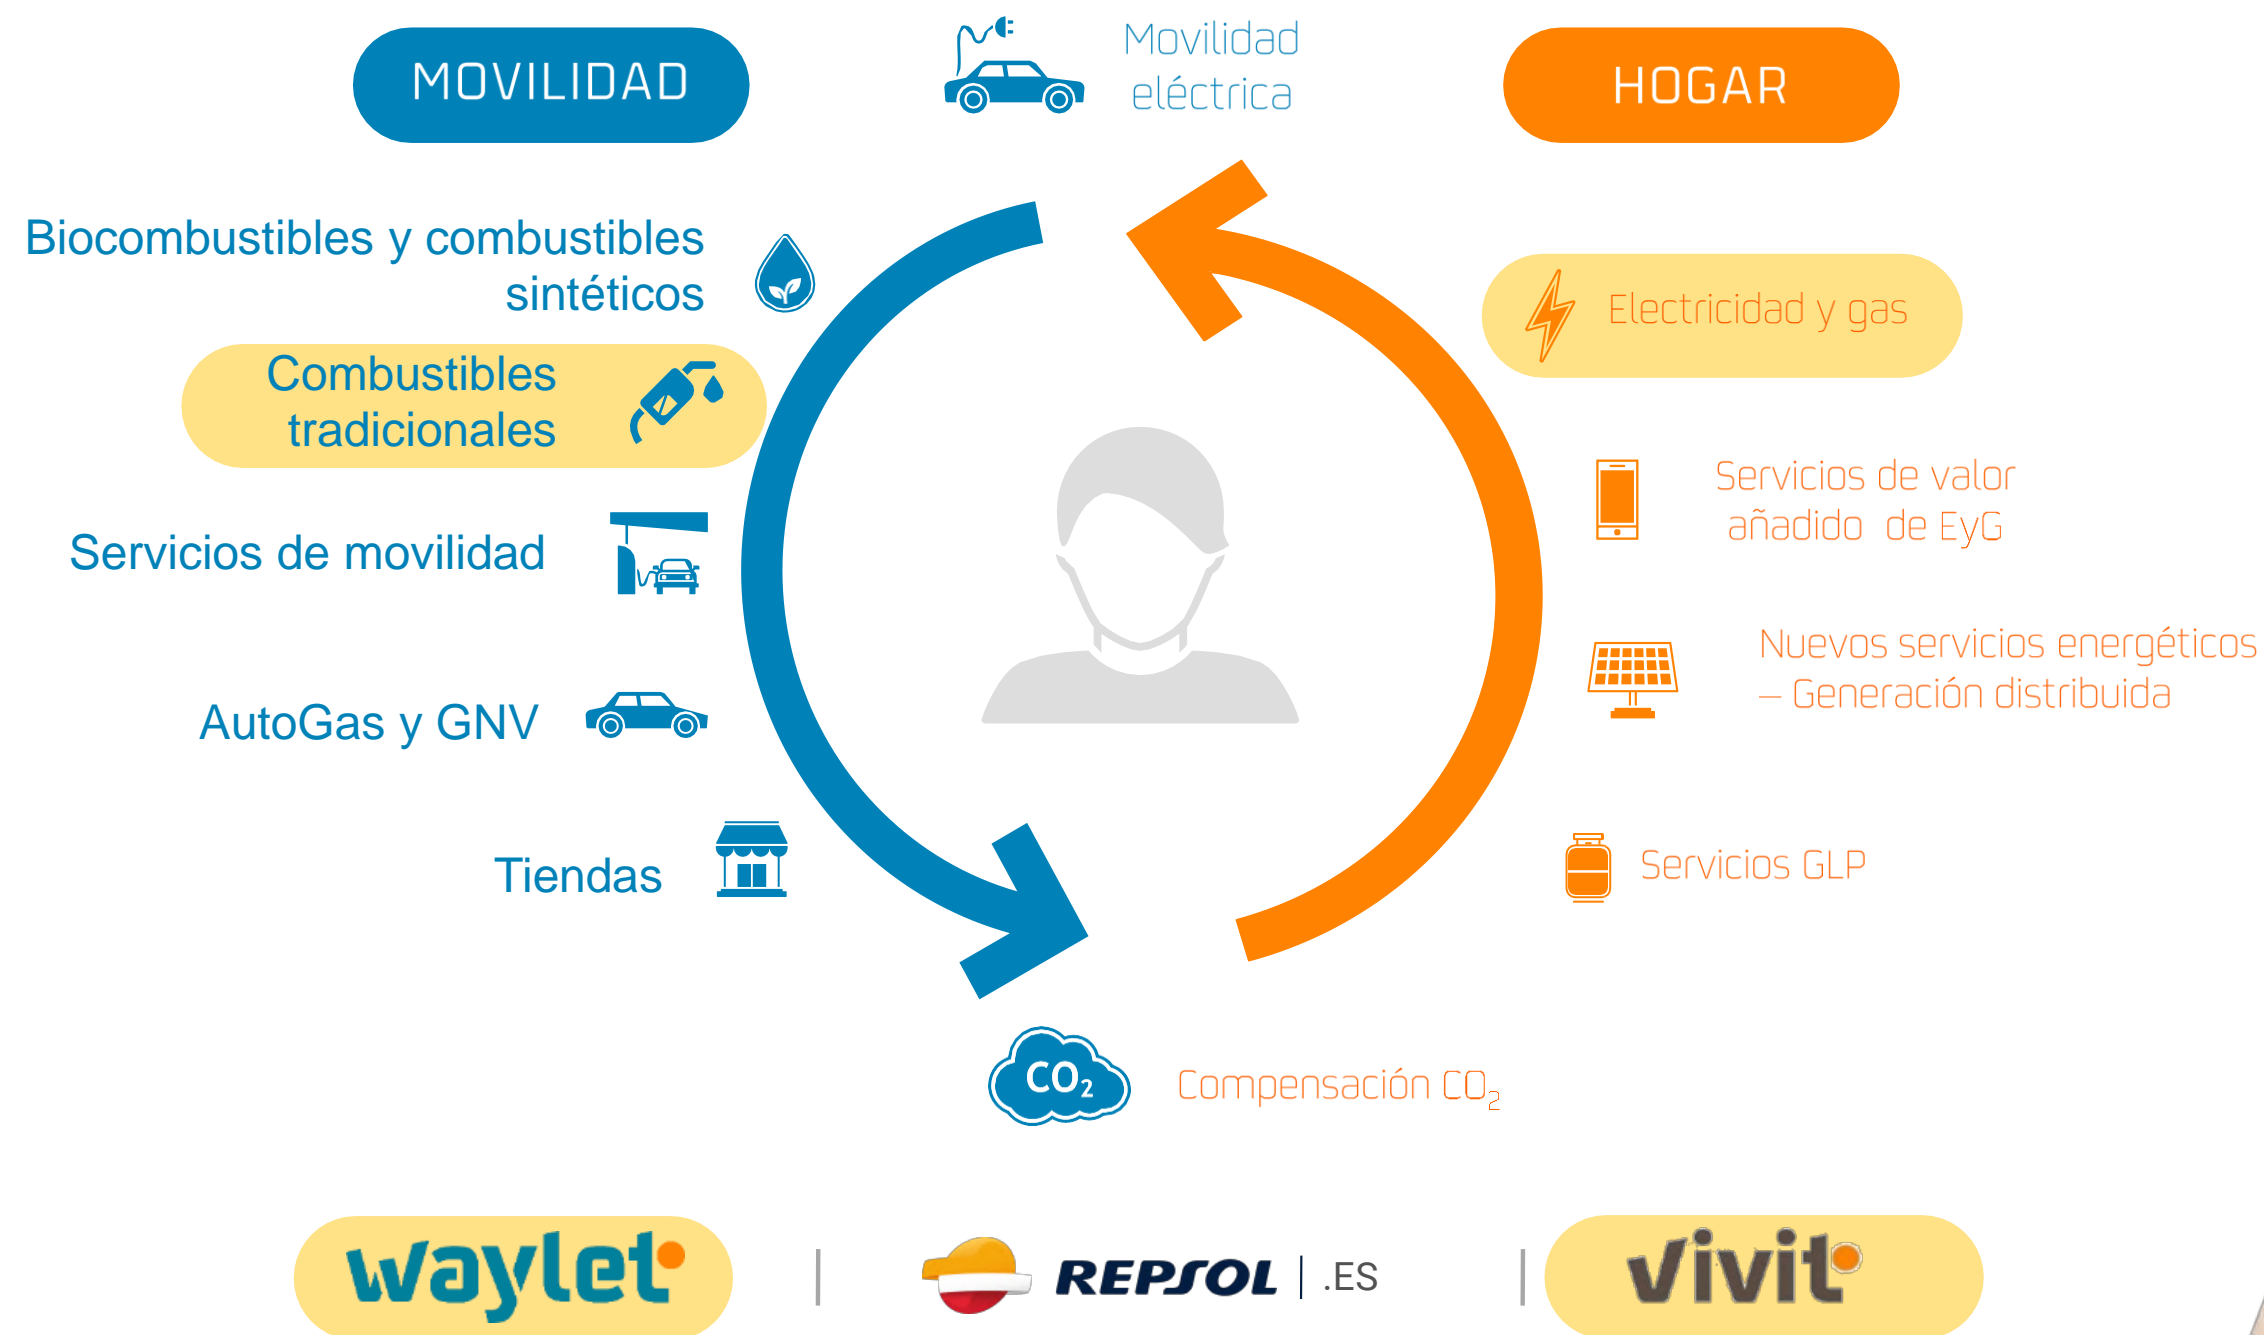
MOVILIDAD

Movilidad eléctrica

HOGAR

Biocombustibles y combustibles sintéticos

Combustibles tradicionales

Servicios de movilidad

AutoGas y GNV

Tiendas

Electricidad y gas

Servicios de valor añadido de EyG

Nuevos servicios energéticos – Generación distribuida

Servicios GLP

$CO_2$

Compensación $CO_2$

waylet | REPSOL | .ES | vivit